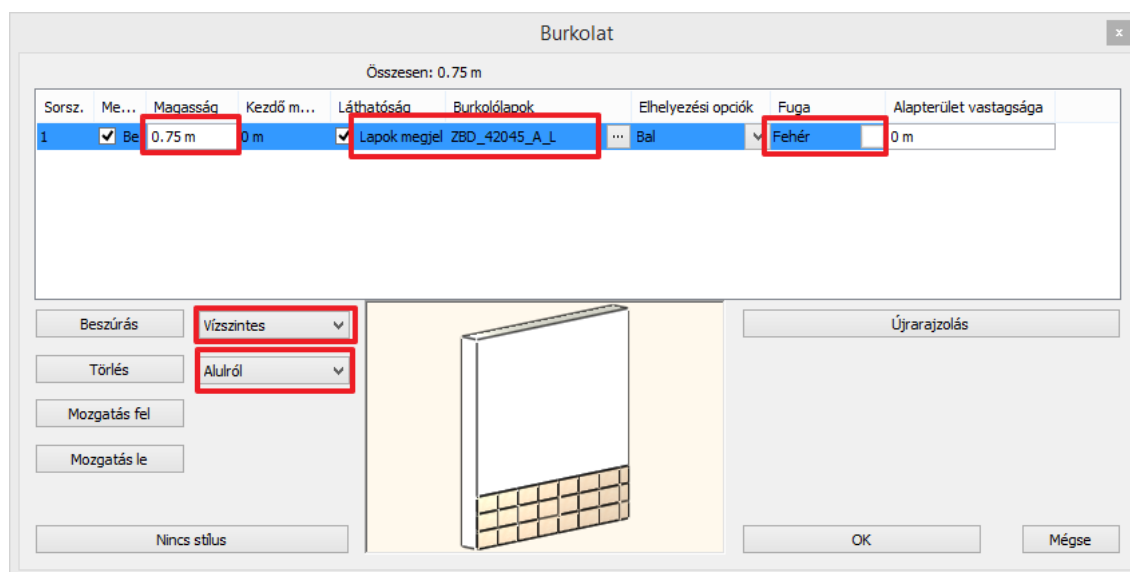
Burkolat

x

Összesen: 0.75 m

| Sorsz. | Me... | Magasság | Kezdő m... | Láthatóság | Burkolólapok | Elhelyezési opciók | Fuga | Alapterület vastagsága |
|---|---|---|---|---|---|---|---|---|
| 1 | ✓ Be | 0.75 m | 0 m | ✓ Lapok megjel | ZBD_42045_A_L ... | Bal | Fehér | 0 m |

Beszúrás

Vízszintes

Törlés

Alulról

Mozgatás fel

Mozgatás le

Újrarajzolás

Nincs stílus

OK

Mégse